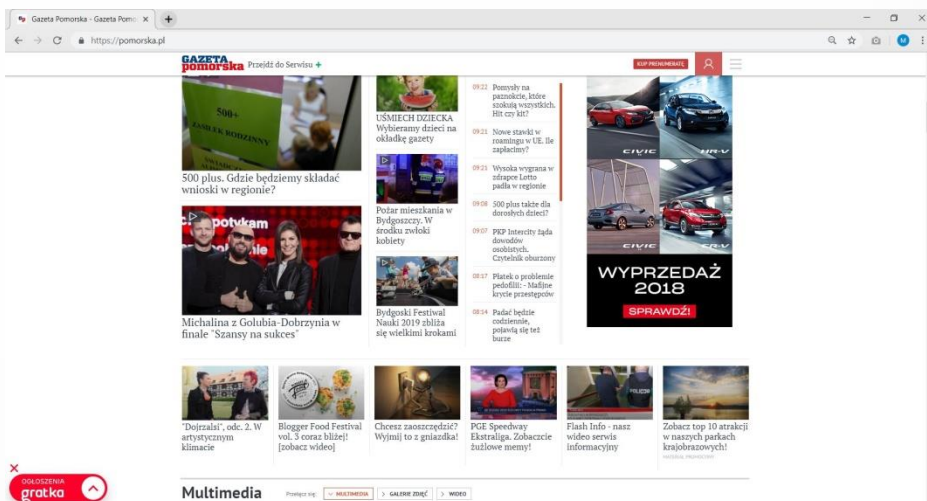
Gazeta Pomorska - Gazeta Pomo ×
https://pomorska.pl

GAZETA pomorska Przejdź do Serwisu +
KUP PRENUMERATĘ

500+
ZASIŁEK RODZINNY

500 plus. Gdzie będziemy składać wnioski w regionie?

UŚMIECH DZIECKA Wybieramy dzieci na okładkę gazety

Pożar mieszkania w Bydgoszczy. W środku zwłoki kobiety

Bydgoski Festiwal Nauki 2019 zbliża się wielkimi krokami

Michalina z Golubia-Dobrzynia w finale "Szansy na sukces"

09:22 Pomysły na paznokcie, które szokują wszystkich. Hit czy kit?
09:21 Nowe stawki w roamingu w UE. Ile zapłacimy?
09:21 Wysoka wygrana w zdrapce Lotto padła w regionie
09:08 500 plus także dla dorosłych dzieci?
09:07 PKP Intercity żąda dowodów osobistych. Czytelnik oburzony
08:17 Płatek o problemie pedofilii: - Mafijne krycie przestępców
08:14 Padać będzie codziennie, pojawią się też burze

CIVIC HR-V
CIVIC CR-V
WYPRZEDAŻ 2018
SPRAWDŹ!

"Dojrzalsi", odc. 2. W artystycznym klimacie
Blogger Food Festival vol. 3 coraz bliżej! [zobacz wideo]
Chcesz zaoszczędzić? Wyjmij to z gniazdka!
PGE Speedway Ekstraliga. Zobaczcie żużlowe memy!
Flash Info - nasz wideo serwis informacyjny
Zobacz top 10 atrakcji w naszych parkach krajobrazowych!

OGŁOSZENIA gratka
Multimedia Przełącz na: MULTIMEDIA GALERIE ZDJĘĆ WIDEO